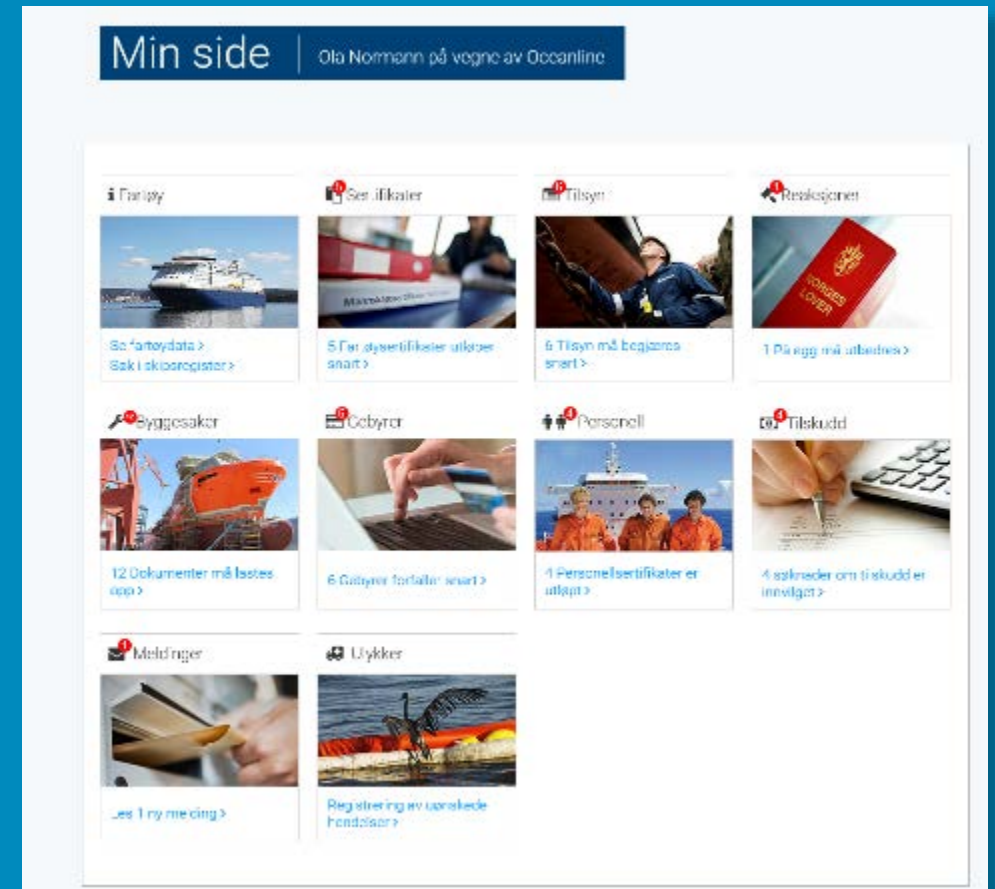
Min side | Ola Normann på vegne av Oceanline

Fartøy

Se fartøydata >
Søk i skipsregister >

Sertifikater

5 Fartøysertifikater utløper snart >

Tilsyn

6 Tilsyn må begjæres snart >

Reaksjoner

NORGES LOVER

1 Pålegg må utbedres >

Byggesaker

12 Dokumenter må lastes opp >

Gebyrer

6 Gebyrer forfaller snart >

Personell

4 Personellsertifikater er utløpt >

Tilskudd

4 søknader om tilskudd er innvilget >

Meldinger

Les 1 ny melding >

Ulykker

Registrering av uønskede hendelser >